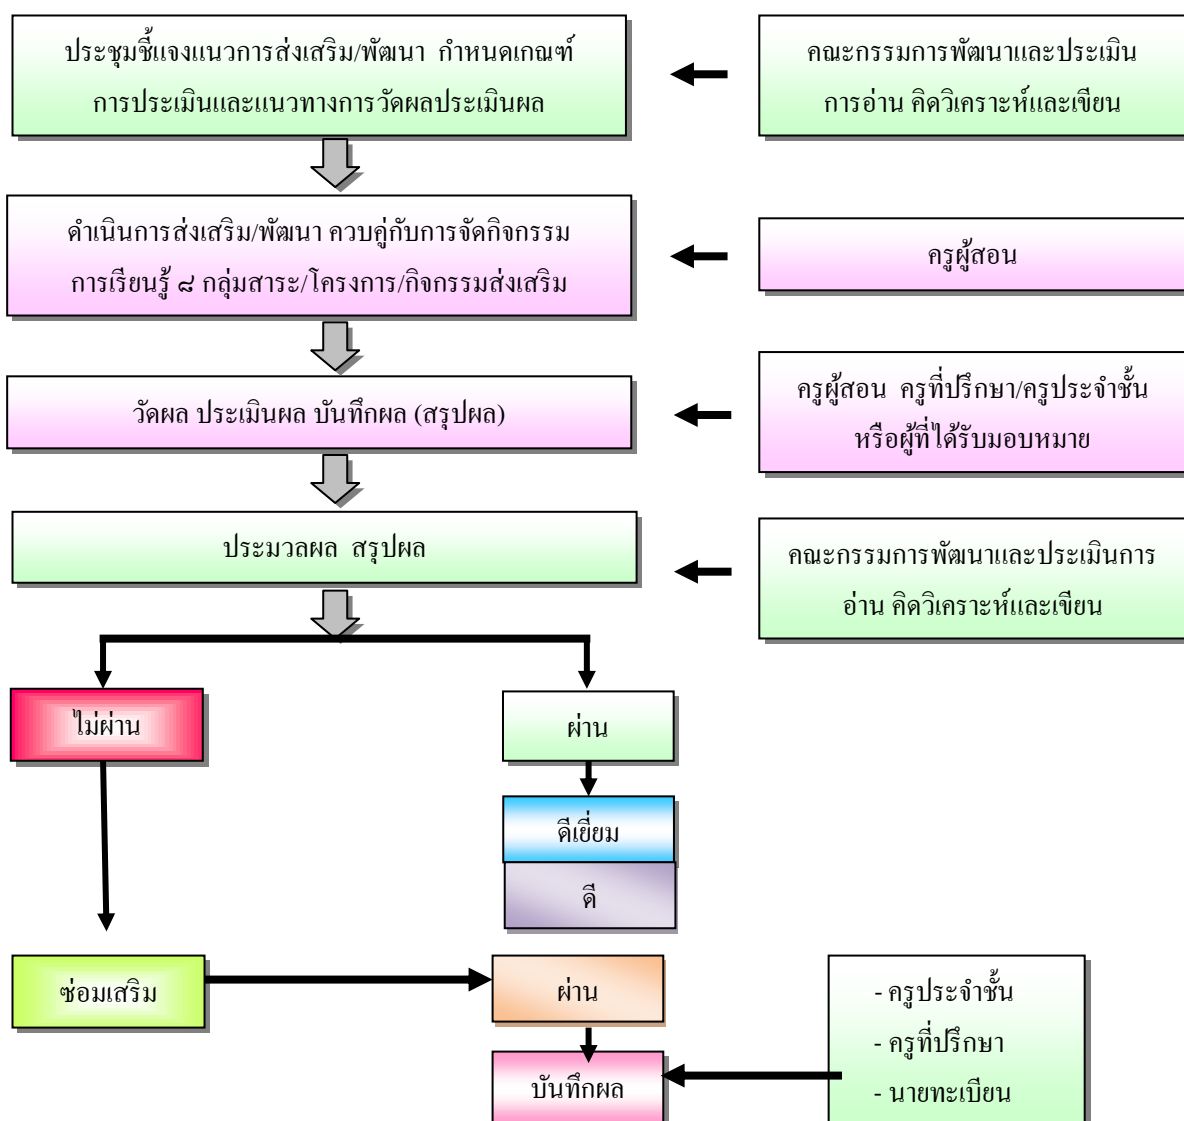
ประชุมชี้แจงแนวการส่งเสริม/พัฒนา กำหนดเกณฑ์การประเมินและแนวทางการวัดผลประเมินผล

คณะกรรมการพัฒนาและประเมินการอ่าน คิดวิเคราะห์และเขียน

ดำเนินการส่งเสริม/พัฒนา ควบคู่กับการจัดกิจกรรมการเรียนรู้ ๘ กลุ่มสาระ/โครงการ/กิจกรรมส่งเสริม

ครูผู้สอน

วัดผล ประเมินผล บันทึกผล (สรุปผล)

ครูผู้สอน ครูที่ปรึกษา/ครูประจำชั้น หรือผู้ที่ได้รับมอบหมาย

ประมวลผล สรุปผล

คณะกรรมการพัฒนาและประเมินการอ่าน คิดวิเคราะห์และเขียน

ไม่ผ่าน

ผ่าน

ดีเยี่ยม

ดี

ซ่อมเสริม

ผ่าน

บันทึกผล

- ครูประจำชั้น
- ครูที่ปรึกษา
- นายทะเบียน